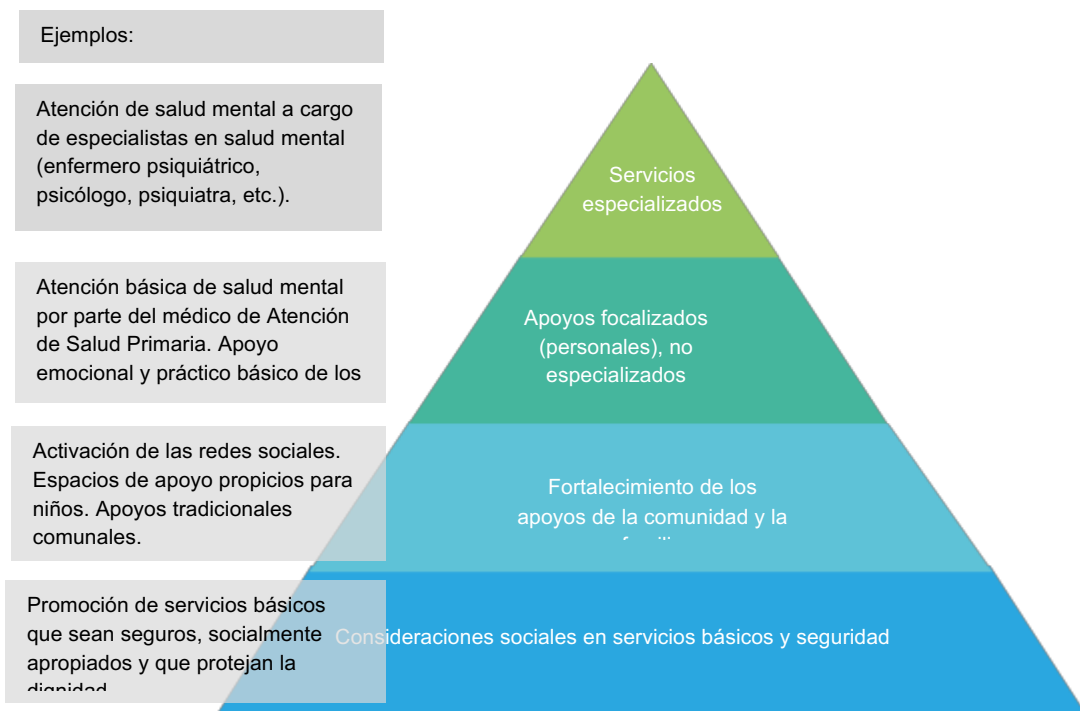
Ejemplos:

Atención de salud mental a cargo de especialistas en salud mental (enfermero psiquiátrico, psicólogo, psiquiatra, etc.).

Servicios especializados

Atención básica de salud mental por parte del médico de Atención de Salud Primaria. Apoyo emocional y práctico básico de los

Apoyos focalizados (personales), no especializados

Activación de las redes sociales. Espacios de apoyo propicios para niños. Apoyos tradicionales comunales.

Fortalecimiento de los apoyos de la comunidad y la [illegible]

Promoción de servicios básicos que sean seguros, socialmente apropiados y que protejan la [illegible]

Consideraciones sociales en servicios básicos y seguridad